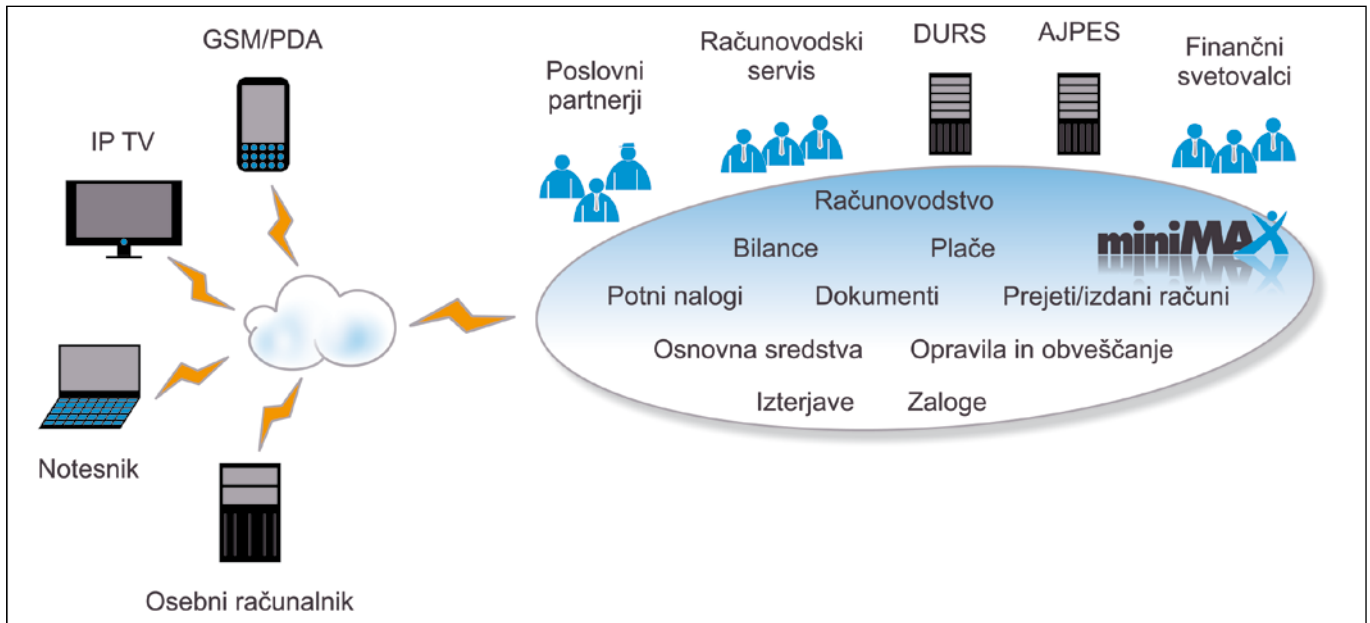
GSM/PDA

IP TV

Notesnik

Osebni računalnik

Poslovni partnerji

Računovodski servis

DURS

AJPES

Finančni svetovalci

Računovodstvo

miniMAX

Bilance

Plače

Potni nalogi

Dokumenti

Prejeti/izdani računi

Osnovna sredstva

Opravila in obveščanje

Izterjave

Zaloge